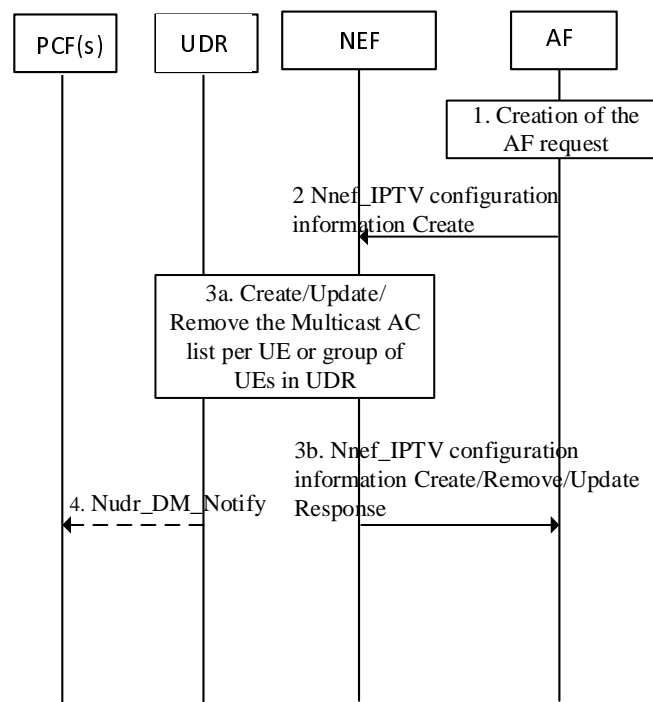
PCF(s)

UDR

NEF

AF

1. Creation of the AF request

2 Nnef_IPTV configuration information Create

3a. Create/Update/ Remove the Multicast AC list per UE or group of UEs in UDR

3b. Nnef_IPTV configuration information Create/Remove/Update Response

4. Nudr_DM_Notify